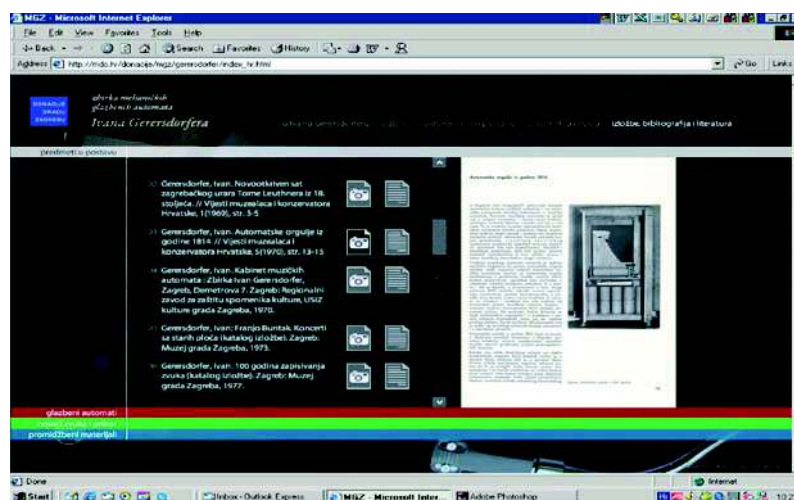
MGZ - Microsoft Internet Explorer

File Edit View Favorites Tools Help

Back Search Favorites History

Address http://mdc.hr/donacije/mgz/gerersdorfer/index_hr.html

Go Links

DONACIJE GRADU ZAGREBU

zbirka mehaničkih glazbenih automata

Ivana Gerersdorfera

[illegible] izložbe, bibliografija i literatura

predmeti u postavu

Gerersdorfer, Ivan. Novootkriveni sat zagrebačkog urara Tome Leuthnera iz 18. stoljeća. // Vijesti muzealaca i konzervatora Hrvatske, 1(1969), str. 3-5

Gerersdorfer, Ivan. Automatske orguljie iz godine 1814. // Vijesti muzealaca i konzervatora Hrvatske, 5(1970), str. 13-15

Gerersdorfer, Ivan. Kabinet muzičkih automata : Zbirka Ivan Gerersdorfer, Zagreb, Demetrova 7. Zagreb: Regionalni zavod za zaštitu spomenika kulture, USIZ kulture grada Zagreba, 1970.

Gerersdorfer, Ivan. Franjo Buntak. Koncerti sa starih ploča (katalog izložbe). Zagreb: Muzej grada Zagreba, 1973.

Gerersdorfer, Ivan. 100 godina zapisivanja zvuka (katalog izložbe). Zagreb: Muzej grada Zagreba, 1977.

Automatske orguljie iz godine 1814.

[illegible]

glazbeni automati

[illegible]

promidžbeni materijali

Done

Internet

Start

Inbox - Outlook Express

MGZ - Microsoft Inter...

Adobe Photoshop